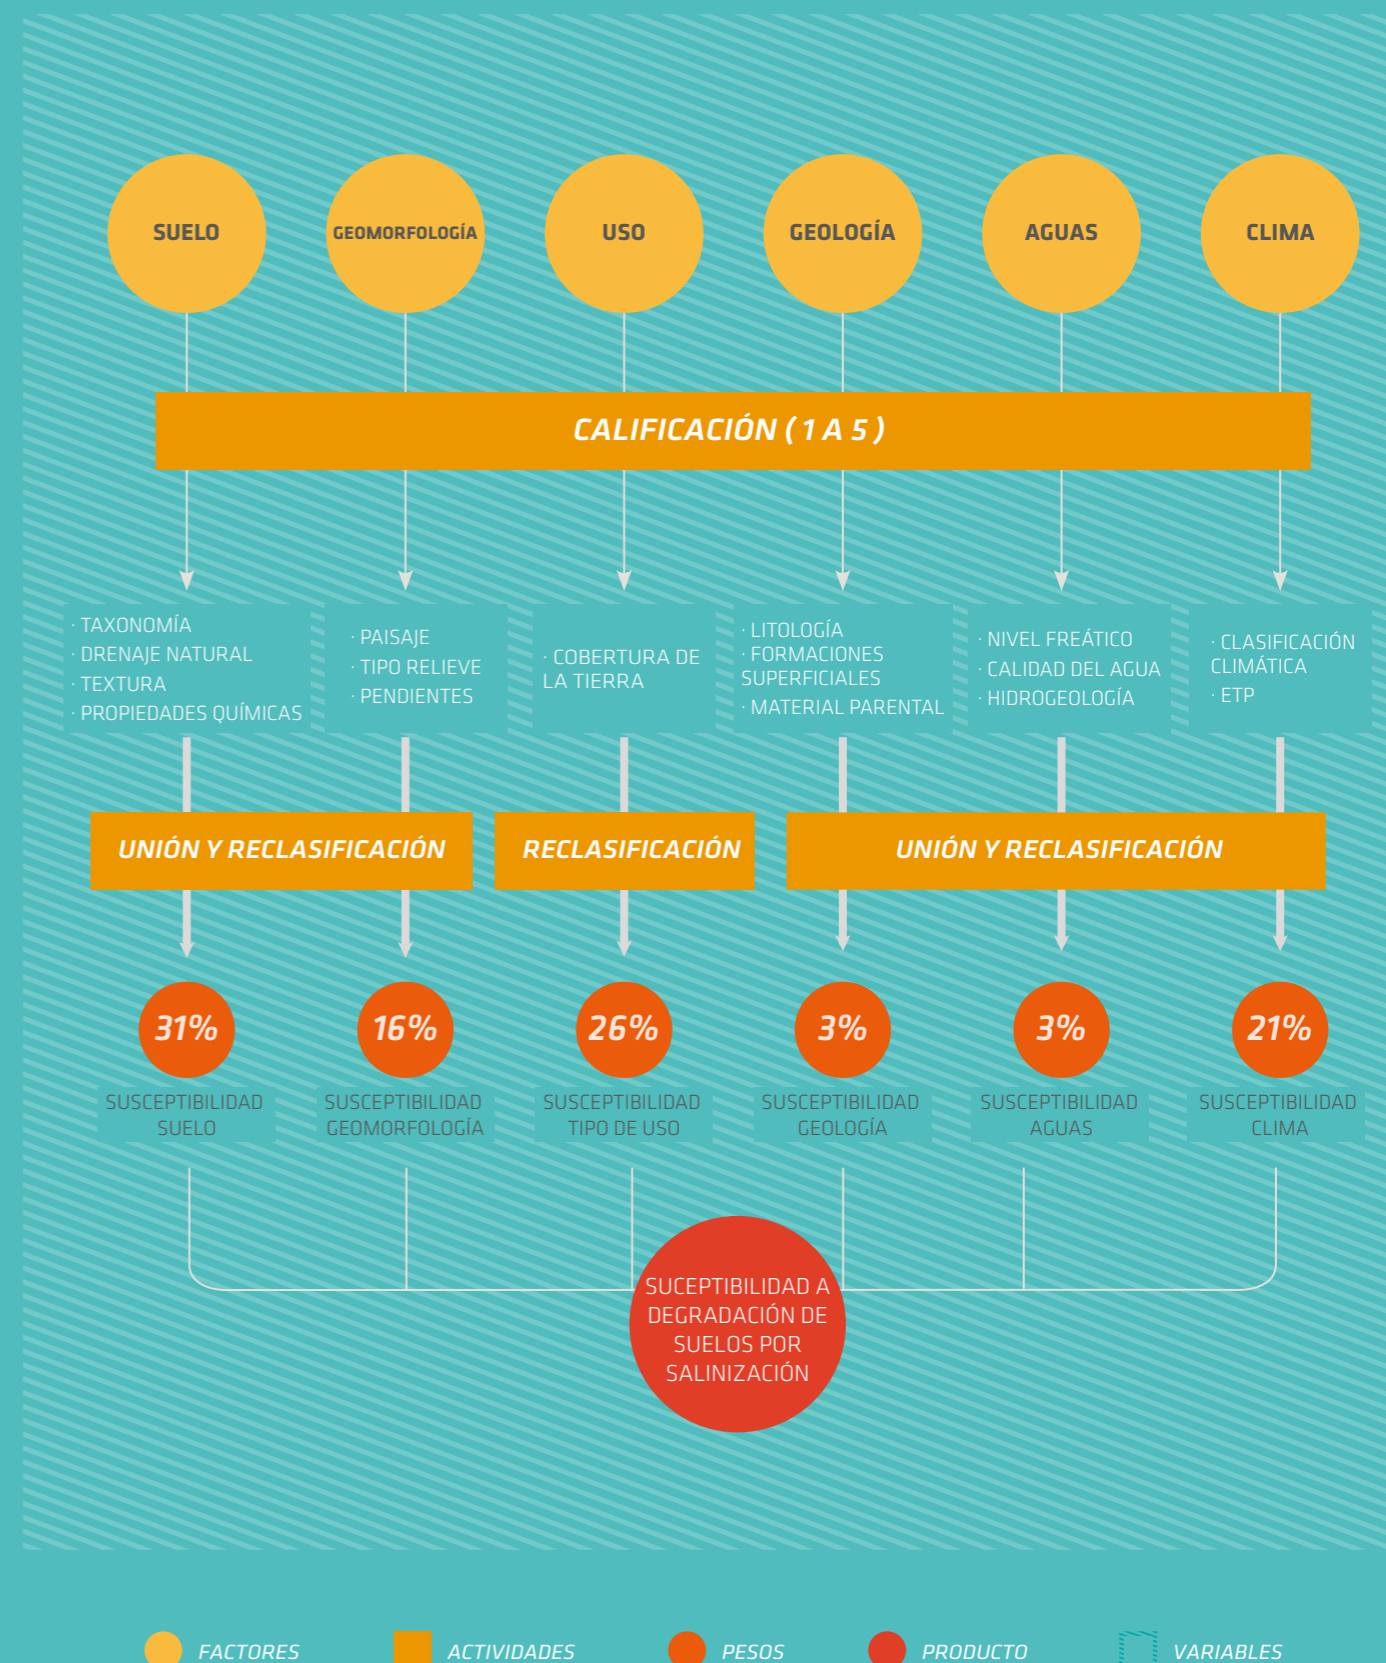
SUELO

GEOMORFOLOGÍA

USO

GEOLOGÍA

AGUAS

CLIMA

CALIFICACIÓN ( 1 A 5 )

· TAXONOMÍA
· DRENAJE NATURAL
· TEXTURA
· PROPIEDADES QUÍMICAS

· PAISAJE
· TIPO RELIEVE
· PENDIENTES

· COBERTURA DE LA TIERRA

· LITOLOGÍA
· FORMACIONES SUPERFICIALES
· MATERIAL PARENTAL

· NIVEL FREÁTICO
· CALIDAD DEL AGUA
· HIDROGEOLOGÍA

· CLASIFICACIÓN CLIMÁTICA
· ETP

UNIÓN Y RECLASIFICACIÓN

RECLASIFICACIÓN

UNIÓN Y RECLASIFICACIÓN

31%

16%

26%

3%

3%

21%

SUSCEPTIBILIDAD SUELO

SUSCEPTIBILIDAD GEOMORFOLOGÍA

SUSCEPTIBILIDAD TIPO DE USO

SUSCEPTIBILIDAD GEOLOGÍA

SUSCEPTIBILIDAD AGUAS

SUSCEPTIBILIDAD CLIMA

SUCEPTIBILIDAD A DEGRADACIÓN DE SUELOS POR SALINIZACIÓN

FACTORES

ACTIVIDADES

PESOS

PRODUCTO

VARIABLES